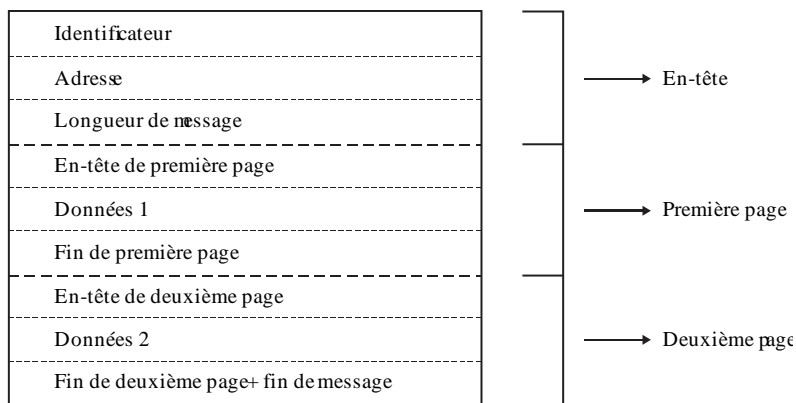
Identificateur

Adresse

Longueur de message

En-tête

En-tête de première page

Données 1

Fin de première page

Première page

En-tête de deuxième page

Données 2

Fin de deuxième page+ fin de message

Deuxième page